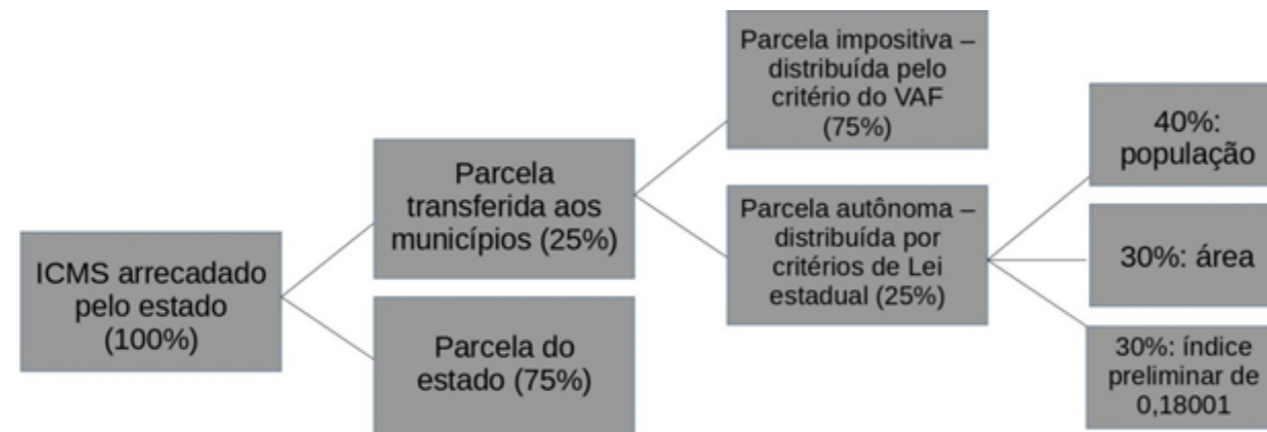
ICMS arrecadado pelo estado (100%)

Parcela transferida aos municípios (25%)

Parcela do estado (75%)

Parcela impositiva – distribuída pelo critério do VAF (75%)

Parcela autônoma – distribuída por critérios de Lei estadual (25%)

40%: população

30%: área

30%: índice preliminar de 0,18001